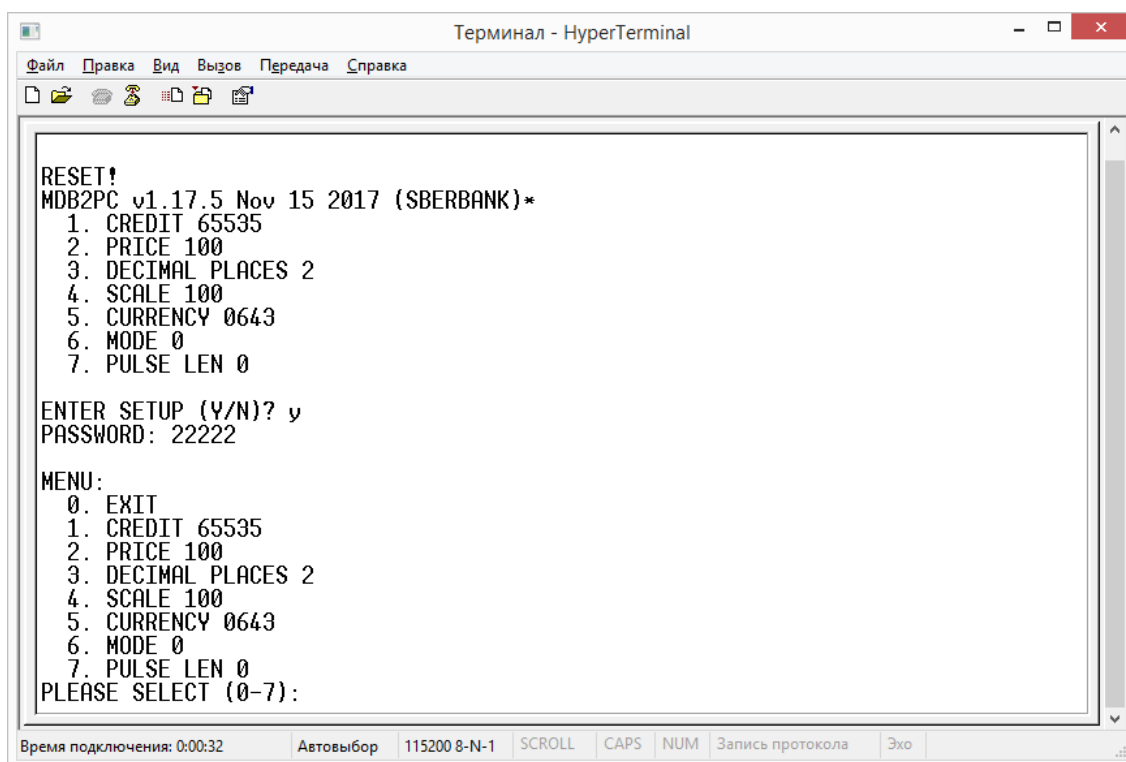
Терминал - HyperTerminal

Файл Правка Вид Вызов Передача Справка

RESET!
MDB2PC v1.17.5 Nov 15 2017 (SBERBANK)*
1. CREDIT 65535
2. PRICE 100
3. DECIMAL PLACES 2
4. SCALE 100
5. CURRENCY 0643
6. MODE 0
7. PULSE LEN 0

ENTER SETUP (Y/N)? y
PASSWORD: 22222

MENU:
0. EXIT
1. CREDIT 65535
2. PRICE 100
3. DECIMAL PLACES 2
4. SCALE 100
5. CURRENCY 0643
6. MODE 0
7. PULSE LEN 0
PLEASE SELECT (0-7):

Время подключения: 0:00:32 | Автовыбор | 115200 8-N-1 | SCROLL | CAPS | NUM | Запись протокола | Эхо